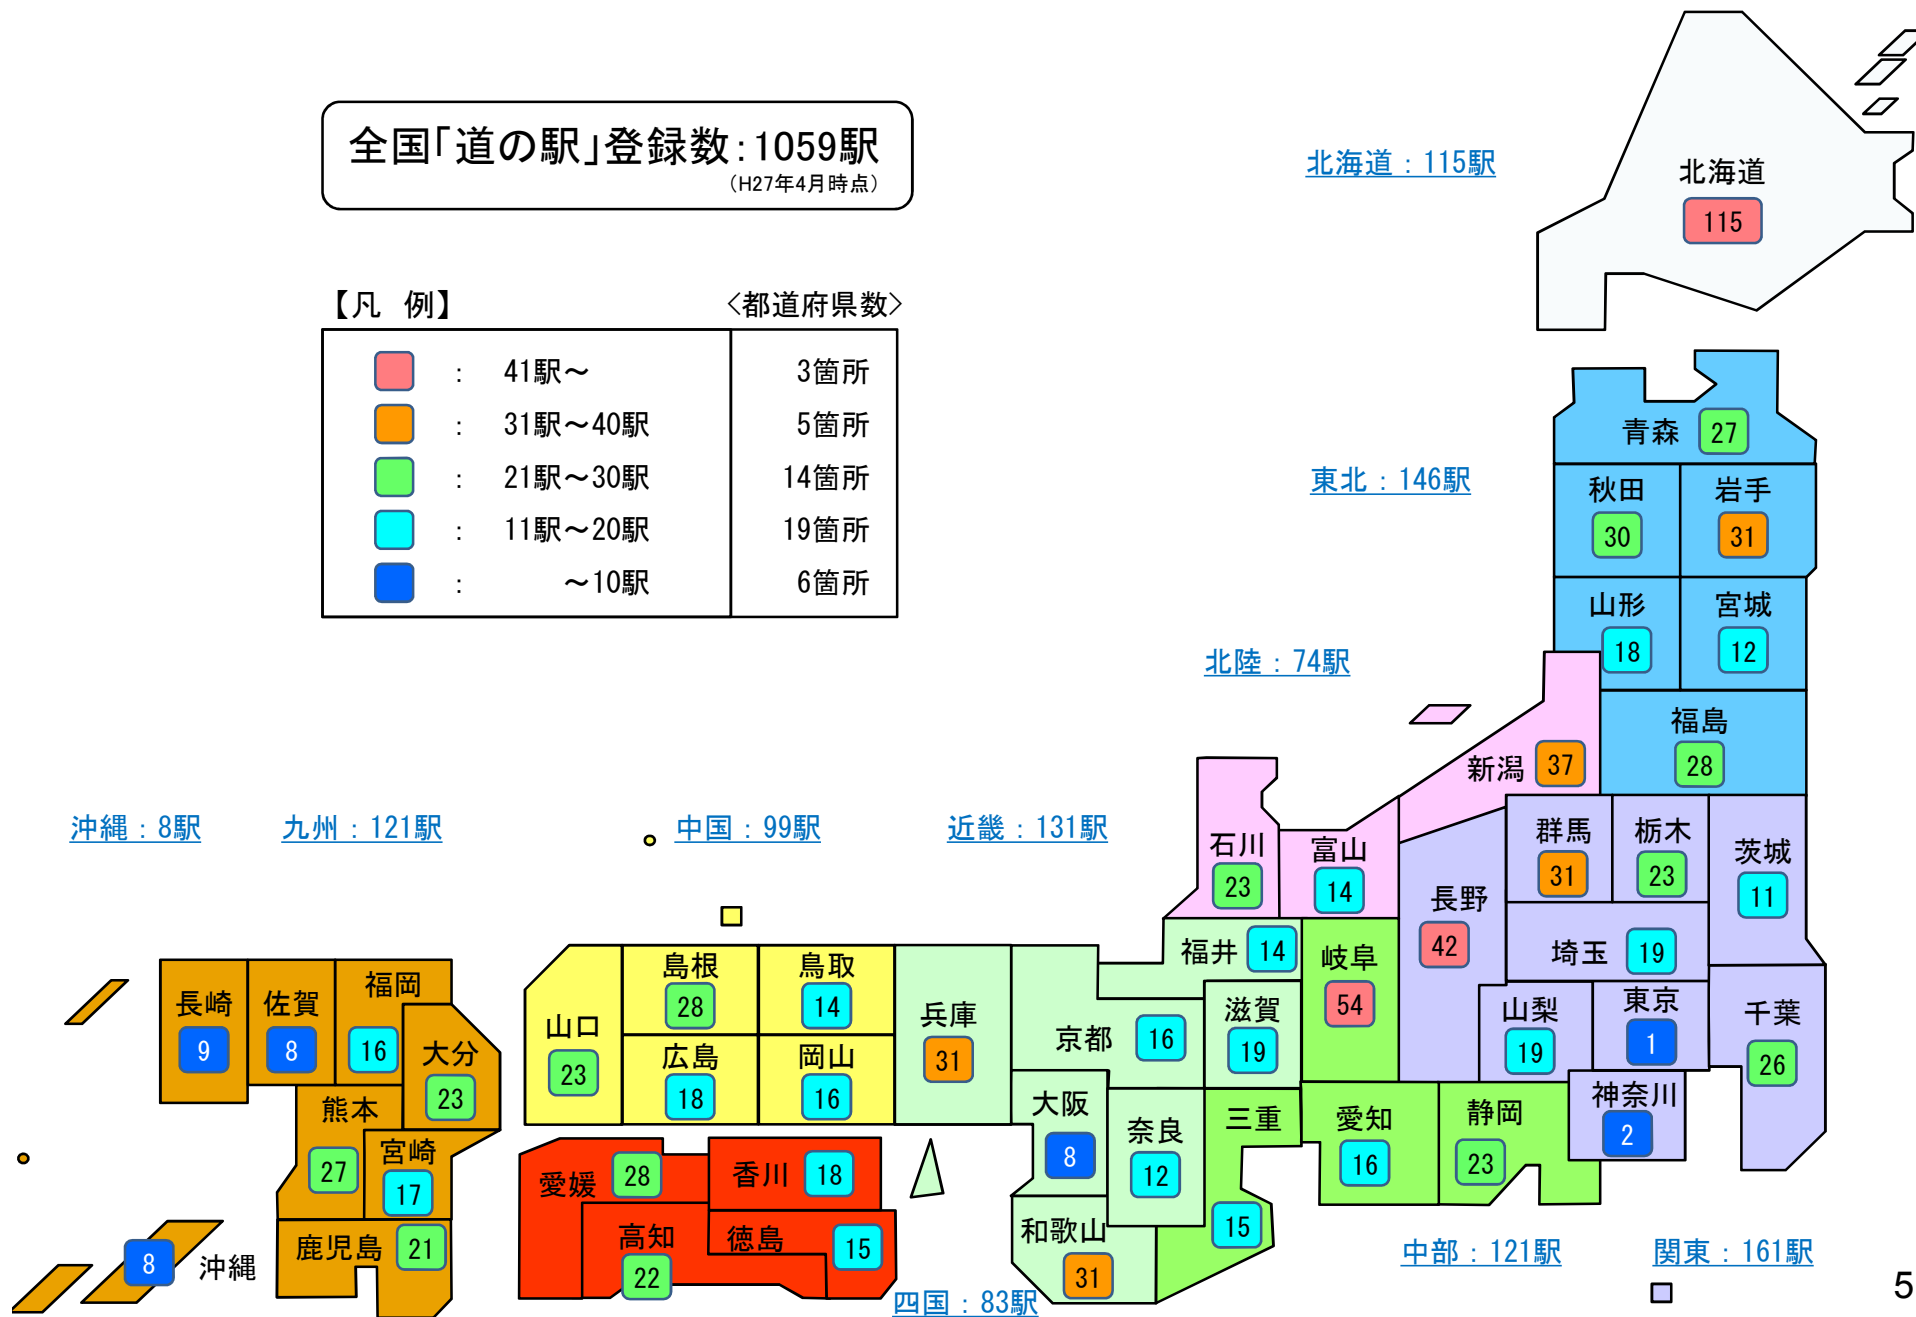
全国「道の駅」登録数：1059駅
（H27年4月時点）

【凡 例】 〈都道府県数〉

| | | |
|---|---|---|
| : | 41駅～ | 3箇所 |
| : | 31駅～40駅 | 5箇所 |
| : | 21駅～30駅 | 14箇所 |
| : | 11駅～20駅 | 19箇所 |
| : | ～10駅 | 6箇所 |

北海道：115駅
北海道 115

東北：146駅
青森 27
秋田 30
岩手 31
山形 18
宮城 12
福島 28

北陸：74駅
新潟 37
石川 23
富山 14
福井 14

沖縄：8駅
九州：121駅
中国：99駅
近畿：131駅

群馬 31
栃木 23
茨城 11
長野 42
埼玉 19
岐阜 54
千葉 26
山梨 19
東京 1
神奈川 2
長崎 9
佐賀 8
福岡 16
大分 23
熊本 27
宮崎 17
鹿児島 21
沖縄 8
山口 23
島根 28
鳥取 14
広島 18
岡山 16
兵庫 31
京都 16
滋賀 19
大阪 8
奈良 12
三重 15
愛知 16
静岡 23
和歌山 31
愛媛 28
香川 18
高知 22
徳島 15

四国：83駅
中部：121駅
関東：161駅

5